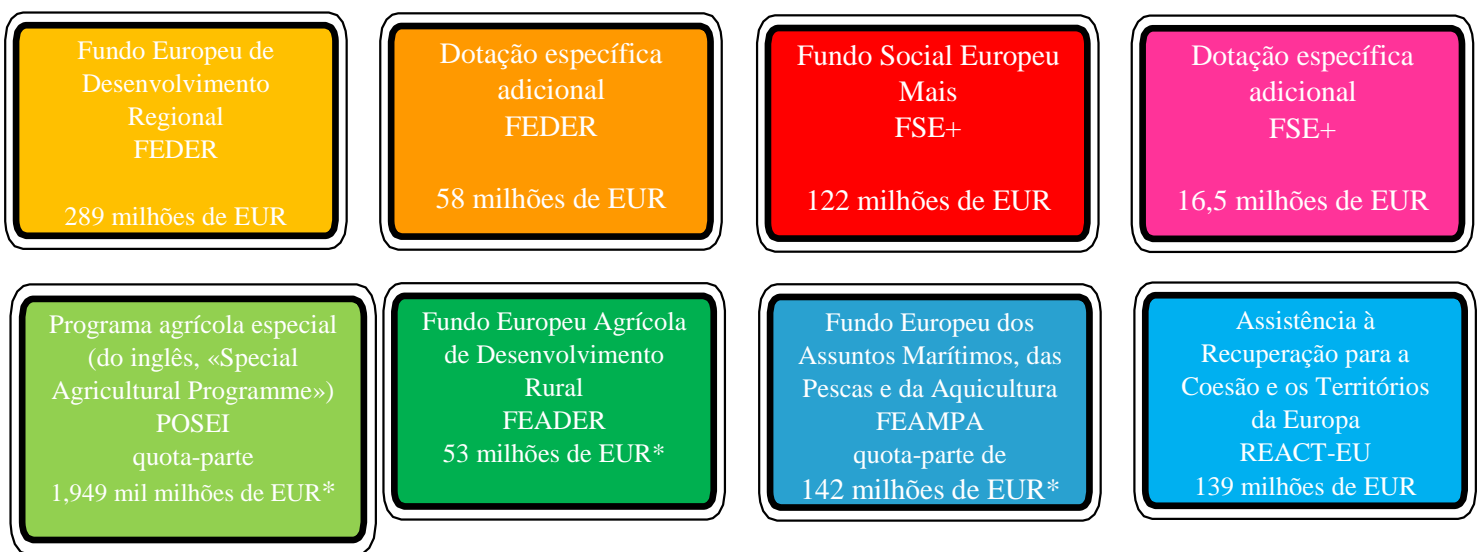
Fundo Europeu de Desenvolvimento Regional
FEDER

289 milhões de EUR

Dotação específica adicional
FEDER

58 milhões de EUR

Fundo Social Europeu Mais
FSE+

122 milhões de EUR

Dotação específica adicional
FSE+

16,5 milhões de EUR

Programa agrícola especial (do inglês, «Special Agricultural Programme»)
POSEI
quota-parte
1,949 mil milhões de EUR*

Fundo Europeu Agrícola de Desenvolvimento Rural
FEADER
53 milhões de EUR*

Fundo Europeu dos Assuntos Marítimos, das Pescas e da Aquicultura
FEAMPA
quota-parte de
142 milhões de EUR*

Assistência à Recuperação para a Coesão e os Territórios da Europa
REACT-EU
139 milhões de EUR